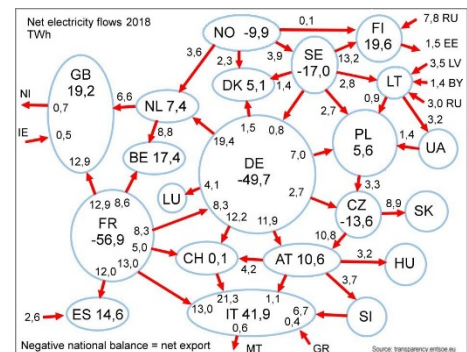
Net electricity flows 2018
TWh

NO -9,9
0,1
FI 19,6
7,8 RU
1,5 EE
3,6
2,3
3,9
SE -17,0
13,2
3,5 LV
1,4 BY
3,0 RU
GB 19,2
6,6
NL 7,4
DK 5,1
1,4
2,8
LT
0,9
3,2
NI
0,7
IE
0,5
8,8
1,5
0,8
2,7
BE 17,4
19,4
DE -49,7
7,0
PL 5,6
1,4
UA
12,9
LU
4,1
2,7
3,3
12,9
8,6
CZ -13,6
8,9
SK
FR -56,9
8,3
8,3
12,2
11,9
10,8
5,0
CH 0,1
4,2
AT 10,6
3,2
HU
12,0
13,0
3,7
21,3
1,1
2,6
ES 14,6
13,0
IT 41,9
6,7
0,4
SI
0,6
Negative national balance = net export
MT
GR
Source: transparency.entsoe.eu